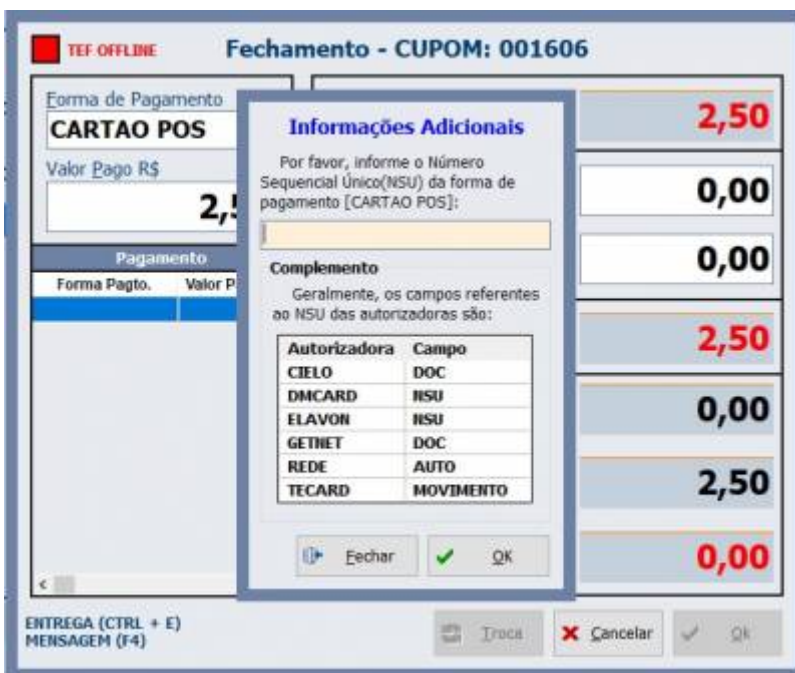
TEF OFFLINE

Fechamento - CUPOM: 001606

Forma de Pagamento
CARTAO POS

Valor Pago R$
2,5

Pagamento

| Forma Pagto. | Valor P |
|---|---|

Informações Adicionais

Por favor, informe o Número Sequencial Único(NSU) da forma de pagamento [CARTAO POS]:

Complemento

Geralmente, os campos referentes ao NSU das autorizadoras são:

| Autorizadora | Campo |
|---|---|
| CIELO | DOC |
| DMCARD | NSU |
| ELAVON | NSU |
| GETNET | DOC |
| REDE | AUTO |
| TECARD | MOVIMENTO |

Fechar
OK

2,50
0,00
0,00
2,50
0,00
2,50
0,00

ENTREGA (CTRL + E)
MENSAGEM (F4)

Troca
Cancelar
Ok